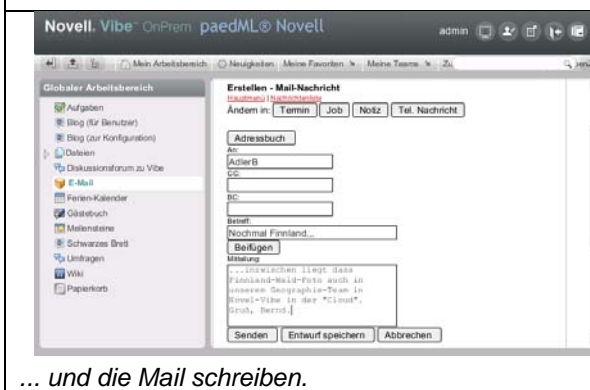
Novell. Vibe OnPrem paedML® Novell

admin

Mein Arbeitsbereich Neuigkeiten Meine Favoriten Meine Teams Zu

Globaler Arbeitsbereich

Aufgaben
Blog (für Benutzer)
Blog (zur Konfiguration)
Dateien
Diskussionsforum zu Vibe
E-Mail
Ferien-Kalender
Gästebuch
Meilensteine
Schwarzes Brett
Umfragen
Wiki
Papierkorb

Erstellen - Mail-Nachricht
Hauptmail | Nachrichtenliste
Ändern in: Termin Job Notiz Tel. Nachricht

Adressbuch
An:
AdlerB
CC:
BC:
Betreff:
Nochmal Finnland...
Beifügen
Mitteilung:
...inzwischen liegt dass Finnland-Wald-Foto auch in unseren Geographie-Team in Novel-Vibe in der "Cloud". Gruß, Bernd.

Senden Entwurf speichern Abbrechen

... und die Mail schreiben.